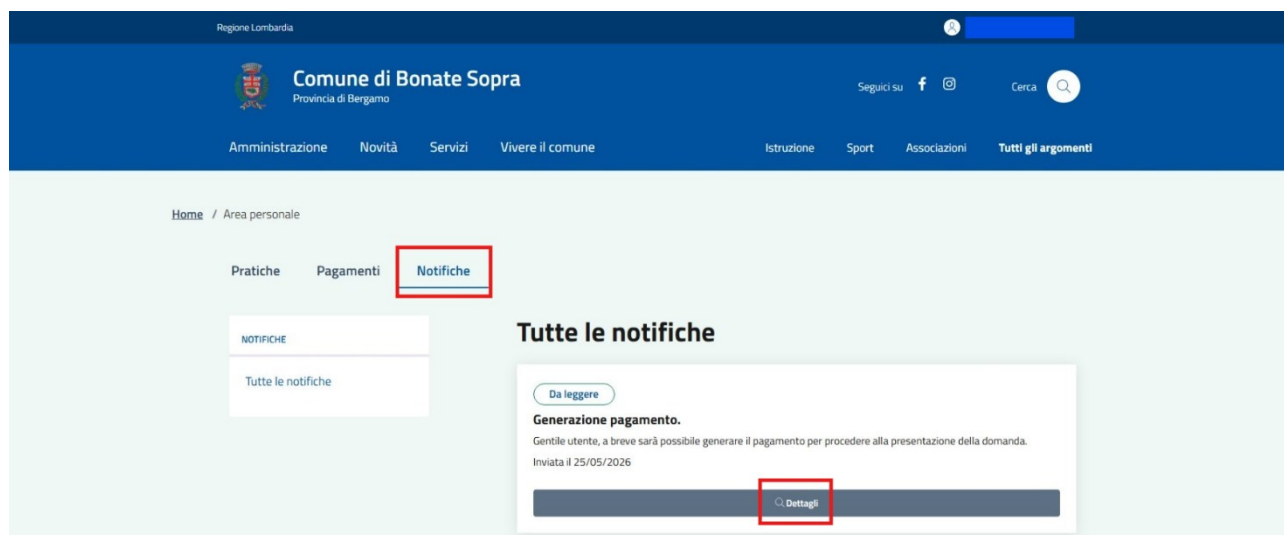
Regione Lombardia

Comune di Bonate Sopra
Provincia di Bergamo

Seguici su

Cerca

Amministrazione Novità Servizi Vivere il comune

Istruzione Sport Associazioni Tutti gli argomenti

Home / Area personale

Pratiche Pagamenti Notifiche

NOTIFICHE

Tutte le notifiche

Tutte le notifiche

Da leggere

Generazione pagamento.

Gentile utente, a breve sarà possibile generare il pagamento per procedere alla presentazione della domanda.

Inviata il 25/05/2026

Dettagli